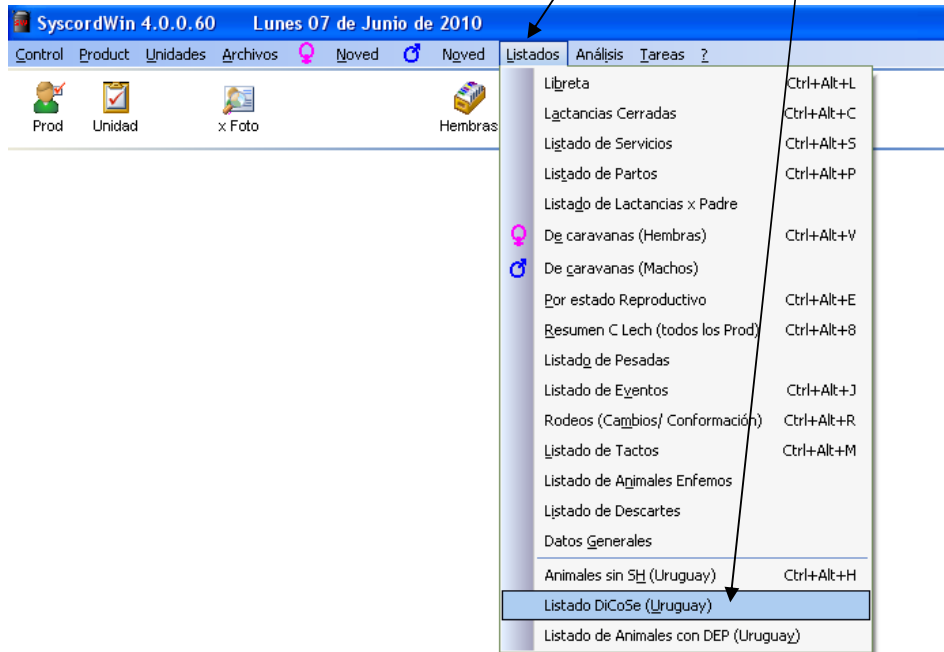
SyscordWin 4.0.0.60 Lunes 07 de Junio de 2010

Control Product Unidades Archivos Noved Noved Listados Análisis Tareas ?

Prod Unidad x Foto Hembras

| | |
|---|---|
| Libreta | Ctrl+Alt+L |
| Lactancias Cerradas | Ctrl+Alt+C |
| Listado de Servicios | Ctrl+Alt+S |
| Listado de Partos | Ctrl+Alt+P |
| Listado de Lactancias x Padre | |
| De caravanas (Hembras) | Ctrl+Alt+V |
| De caravanas (Machos) | |
| Por estado Reproductivo | Ctrl+Alt+E |
| Resumen C Lech (todos los Prod) | Ctrl+Alt+8 |
| Listado de Pesadas | |
| Listado de Eventos | Ctrl+Alt+J |
| Rodeos (Cambios/ Conformación) | Ctrl+Alt+R |
| Listado de Tactos | Ctrl+Alt+M |
| Listado de Animales Enfemos | |
| Listado de Descartes | |
| Datos Generales | |
| Animales sin SH (Uruguay) | Ctrl+Alt+H |
| Listado DiCoSe (Uruguay) | |
| Listado de Animales con DEP (Uruguay) | |